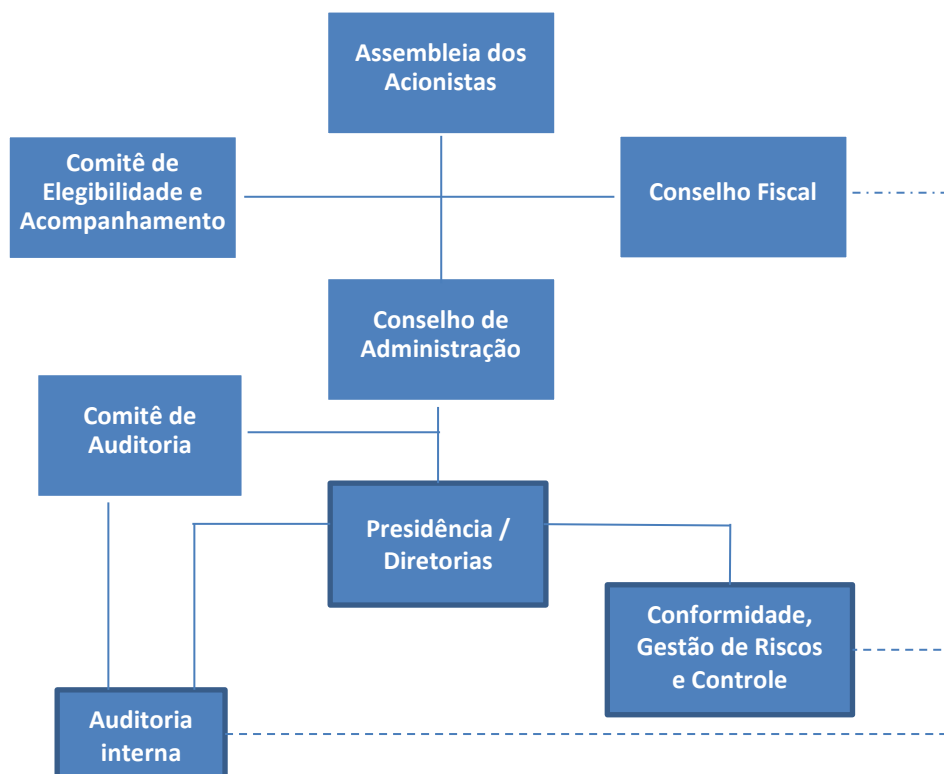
Assembleia dos Acionistas

Comitê de Elegibilidade e Acompanhamento

Conselho Fiscal

Conselho de Administração

Comitê de Auditoria

Presidência / Diretorias

Conformidade, Gestão de Riscos e Controle

Auditoria interna